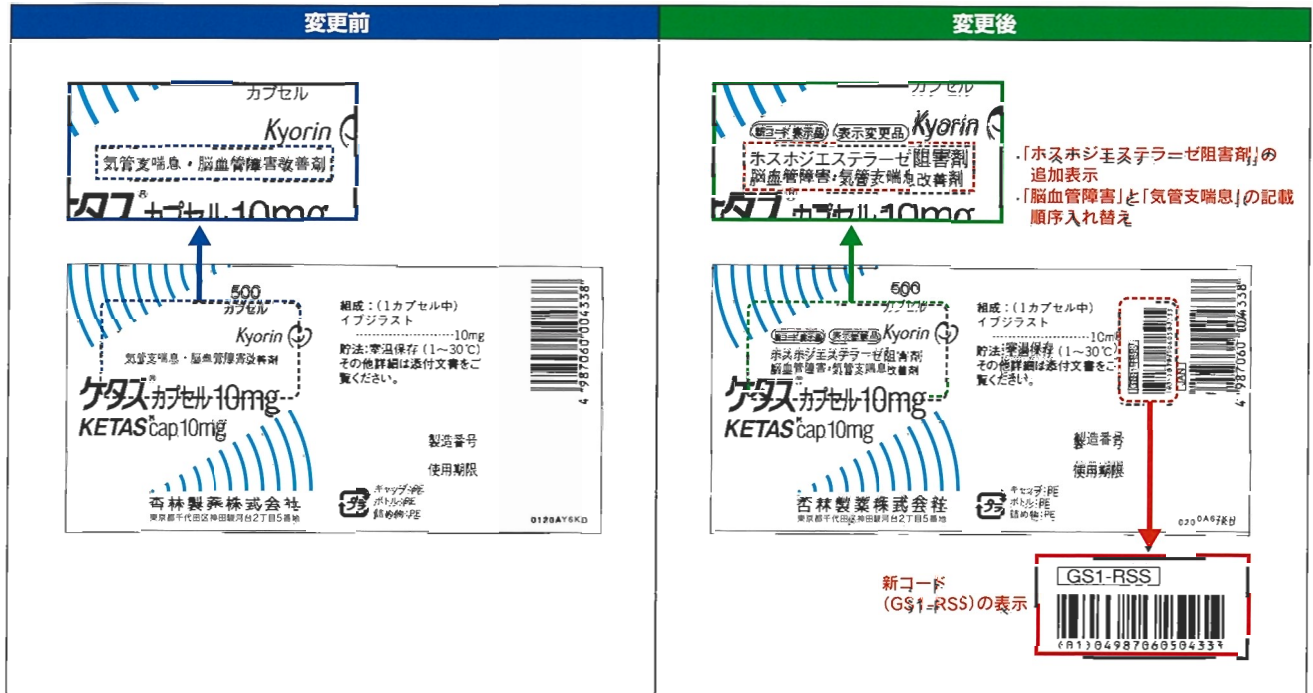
変更前

カプセル
Kyorin
気管支喘息・脳血管障害改善剤
ケタス カプセル10mg

500
カプセル
Kyorin
気管支喘息・脳血管障害改善剤
ケタス カプセル10mg
KETAS cap 10mg

組成：(1カプセル中)
イブジラスト
……………………10mg
貯法：室温保存（1～30℃）
その他詳細は添付文書をご覧ください。

製造番号
使用期限

杏林製薬株式会社
東京都千代田区神田駿河台2丁目5番地

キャップ：PE
ボトル：PE
詰め物：PE

4 987060 004338

0120AY6KD

変更後

カプセル
新コード表示品　表示変更品
Kyorin
ホスホジエステラーゼ阻害剤
脳血管障害・気管支喘息改善剤
ケタス カプセル10mg

・「ホスホジエステラーゼ阻害剤」の追加表示
・「脳血管障害」と「気管支喘息」の記載順序入れ替え

500
カプセル
新コード表示品　表示変更品
Kyorin
ホスホジエステラーゼ阻害剤
脳血管障害・気管支喘息改善剤
ケタス カプセル10mg
KETAS cap 10mg

組成：(1カプセル中)
イブジラスト
……………………10mg
貯法：室温保存（1～30℃）
その他詳細は添付文書をご覧ください。

製造番号
使用期限

杏林製薬株式会社
東京都千代田区神田駿河台2丁目5番地

キャップ：PE
ボトル：PE
詰め物：PE

4 987060 004338

0200A6YKD

新コード
（GS1-RSS）の表示

GS1-RSS
(01)04987060004337